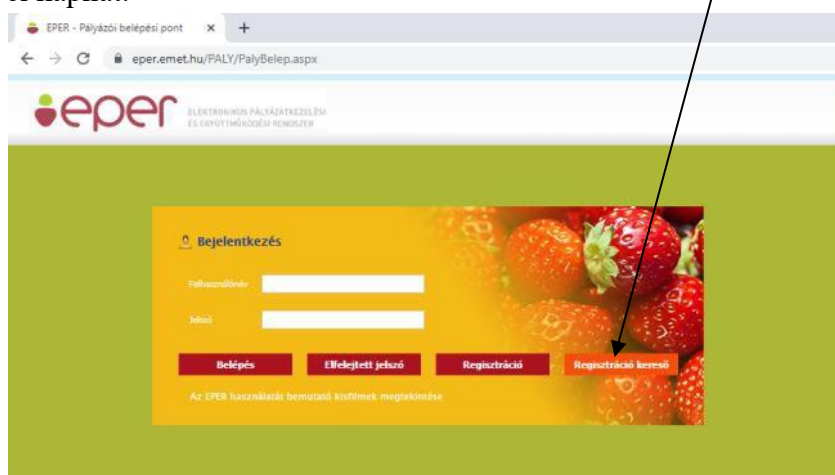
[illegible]

EPER - Pályázói belépési pont

eper.emet.hu/PALY/PalyBelep.aspx

eper

ELEKTRONIKUS PÁLYÁZATKEZELÉSI ÉS EGYÜTTMŰKÖDÉSI RENDSZER

Bejelentkezés

Felhasználónév

Jelszó

Belépés

Elfelejtett jelszó

Regisztráció

Regisztráció kereső

Az EPER használatát bemutató kisfilmek megtekintése